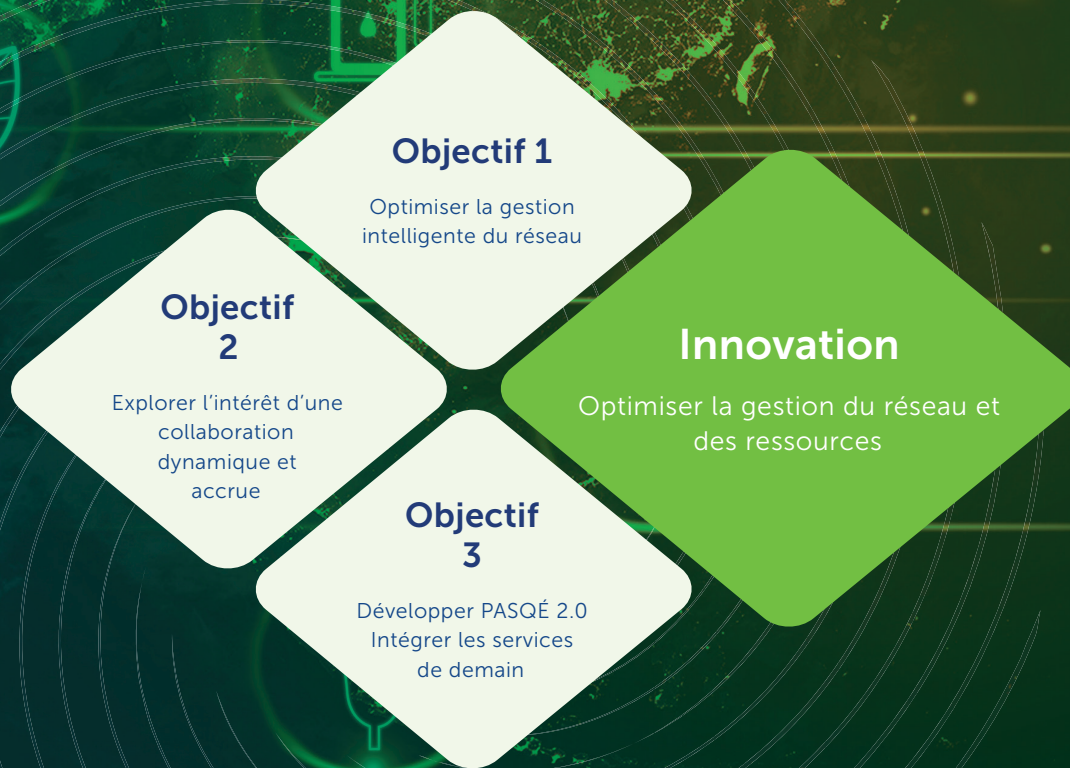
Objectif 1

Optimiser la gestion intelligente du réseau

Objectif 2

Explorer l’intérêt d’une collaboration dynamique et accrue

Innovation

Optimiser la gestion du réseau et des ressources

Objectif 3

Développer PASQÉ 2.0
Intégrer les services de demain